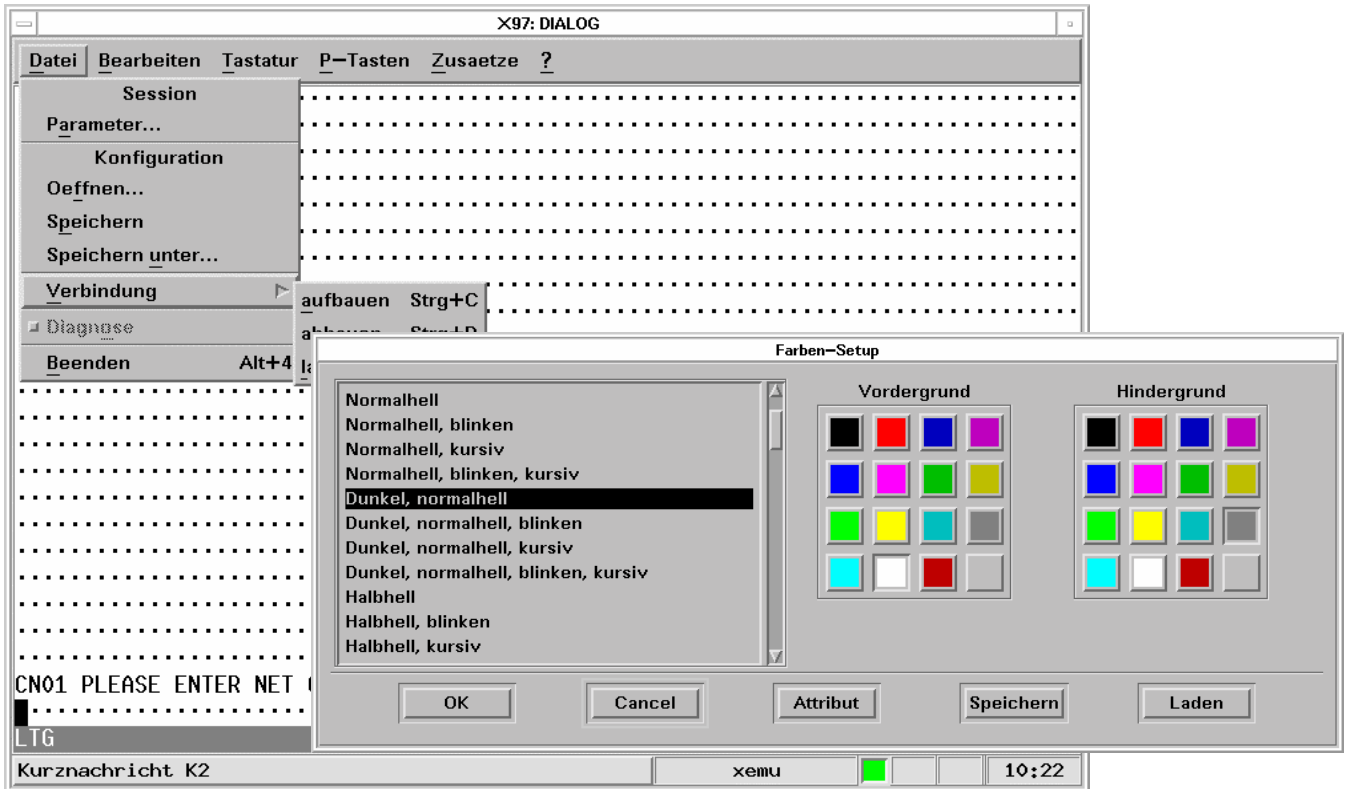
X97: DIALOG

Datei Bearbeiten Tastatur P–Tasten Zusaetze ?

Session
Parameter...
Konfiguration
Oeffnen...
Speichern
Speichern unter...
Verbindung
Diagnose
Beenden Alt+4

aufbauen Strg+C
abbauen Strg+D
la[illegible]

Farben–Setup

Normalhell
Normalhell, blinken
Normalhell, kursiv
Normalhell, blinken, kursiv
Dunkel, normalhell
Dunkel, normalhell, blinken
Dunkel, normalhell, kursiv
Dunkel, normalhell, blinken, kursiv
Halbhell
Halbhell, blinken
Halbhell, kursiv

Vordergrund

Hindergrund

OK Cancel Attribut Speichern Laden

CN01 PLEASE ENTER NET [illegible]

LTG

Kurznachricht K2 xemu 10:22